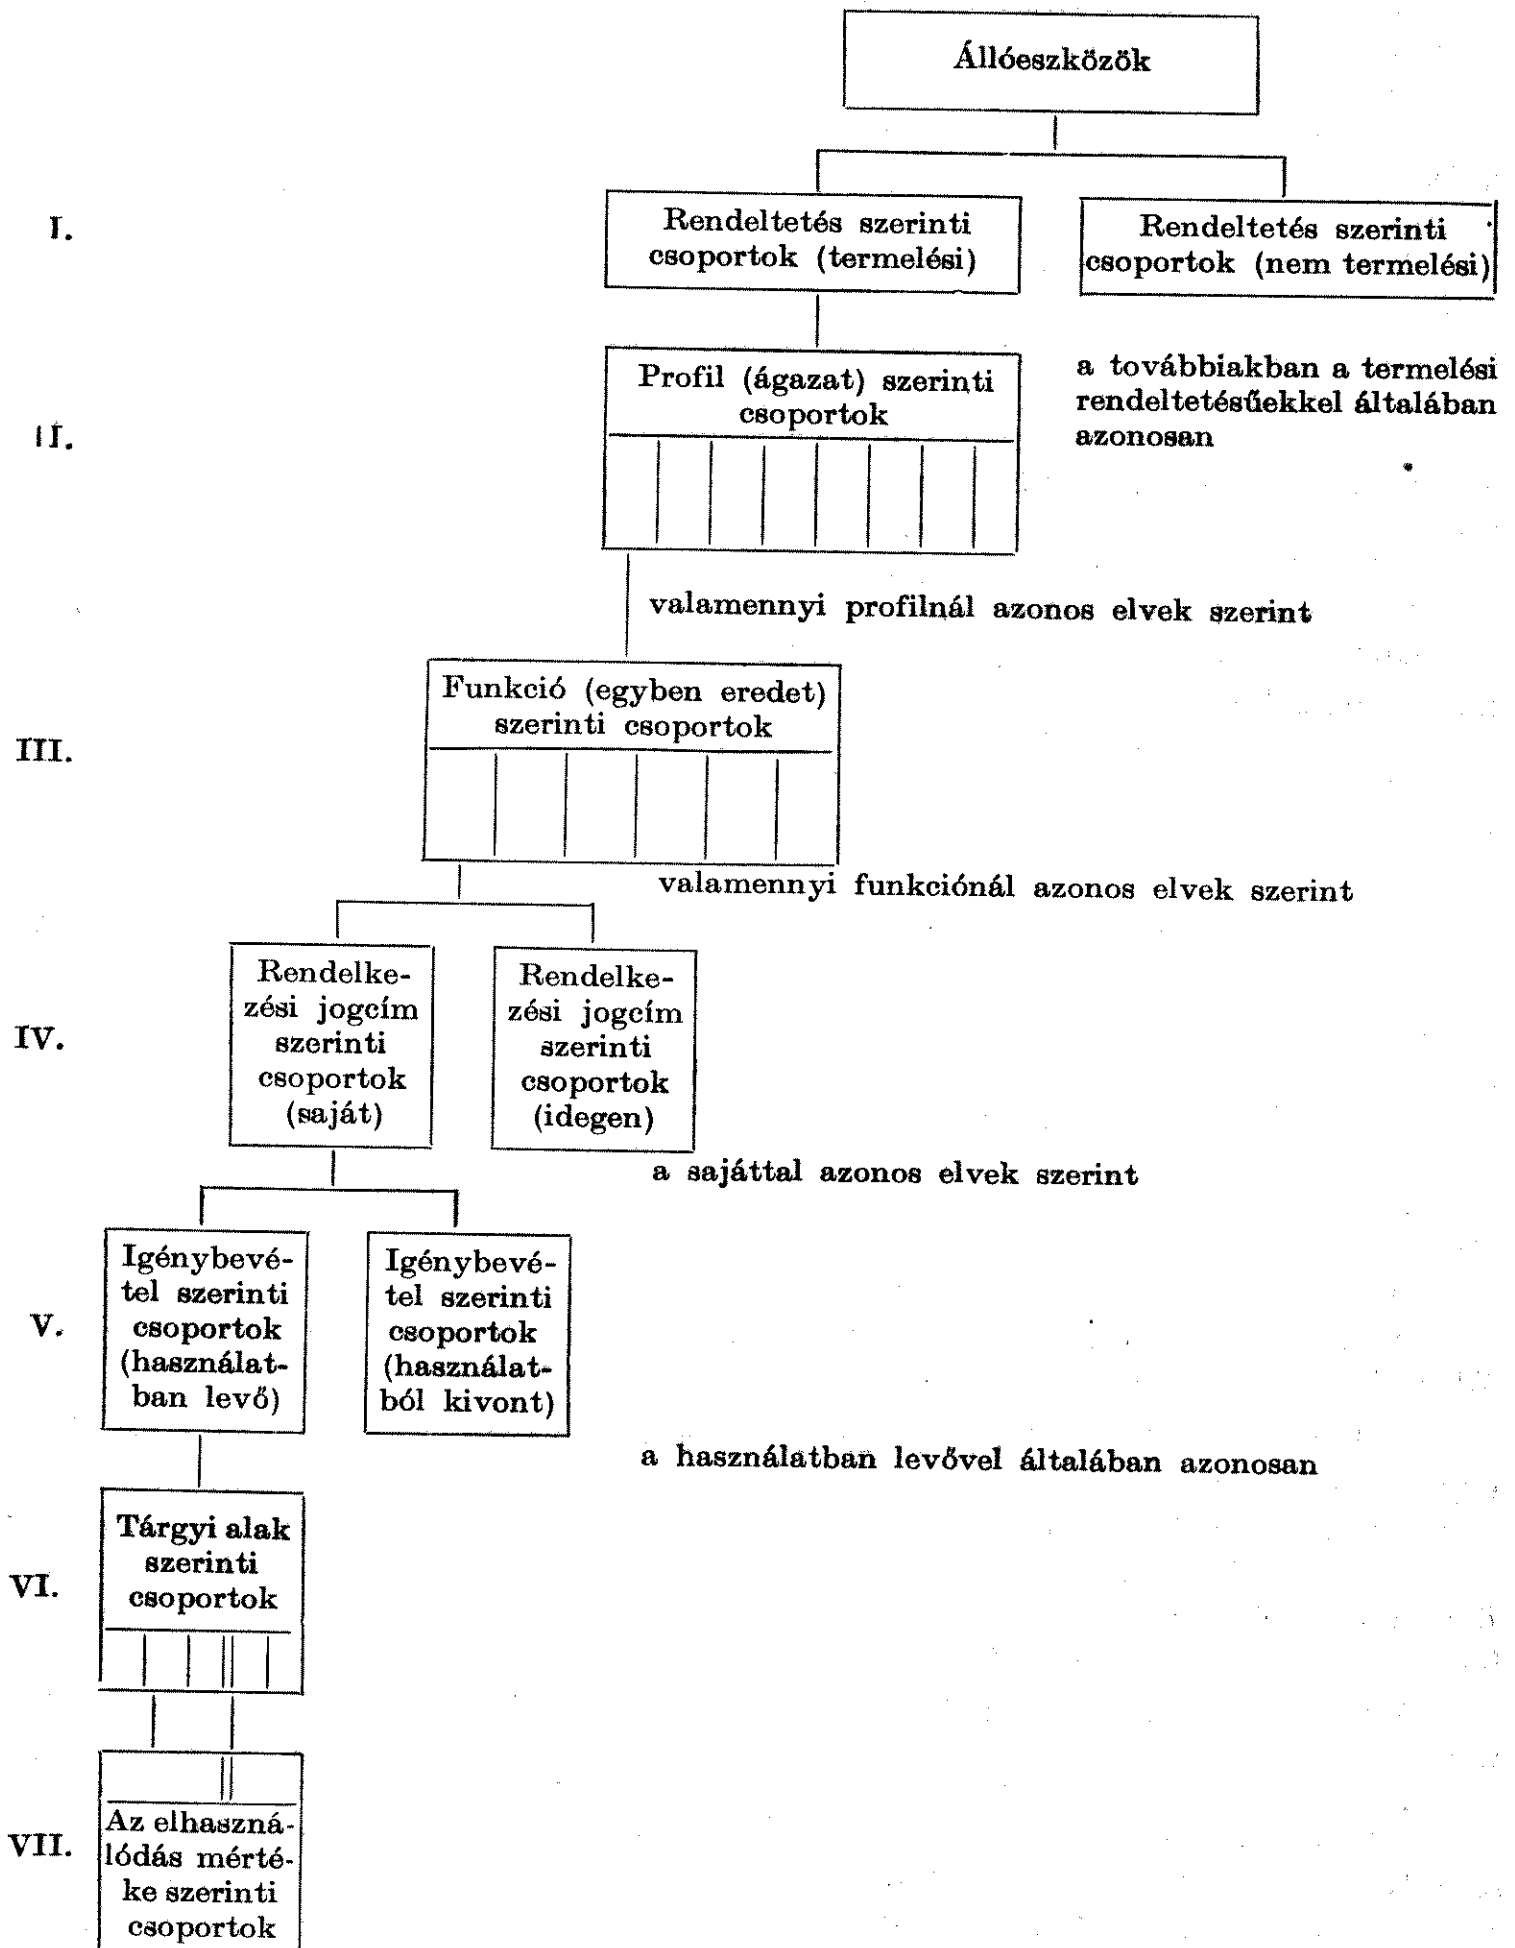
Állóeszközök

I.

Rendeltetés szerinti csoportok (termelési)

Rendeltetés szerinti csoportok (nem termelési)

II.

Profil (ágazat) szerinti csoportok

a továbbiakban a termelési rendeltetésűekkel általában azonosan

valamennyi profilnál azonos elvek szerint

III.

Funkció (egyben eredet) szerinti csoportok

valamennyi funkciónál azonos elvek szerint

IV.

Rendelkezési jogcím szerinti csoportok (saját)

Rendelkezési jogcím szerinti csoportok (idegen)

a sajáttal azonos elvek szerint

V.

Igénybevétel szerinti csoportok (használatban levő)

Igénybevétel szerinti csoportok (használatból kivont)

a használatban levővel általában azonosan

VI.

Tárgyi alak szerinti csoportok

VII.

Az elhasználódás mértéke szerinti csoportok